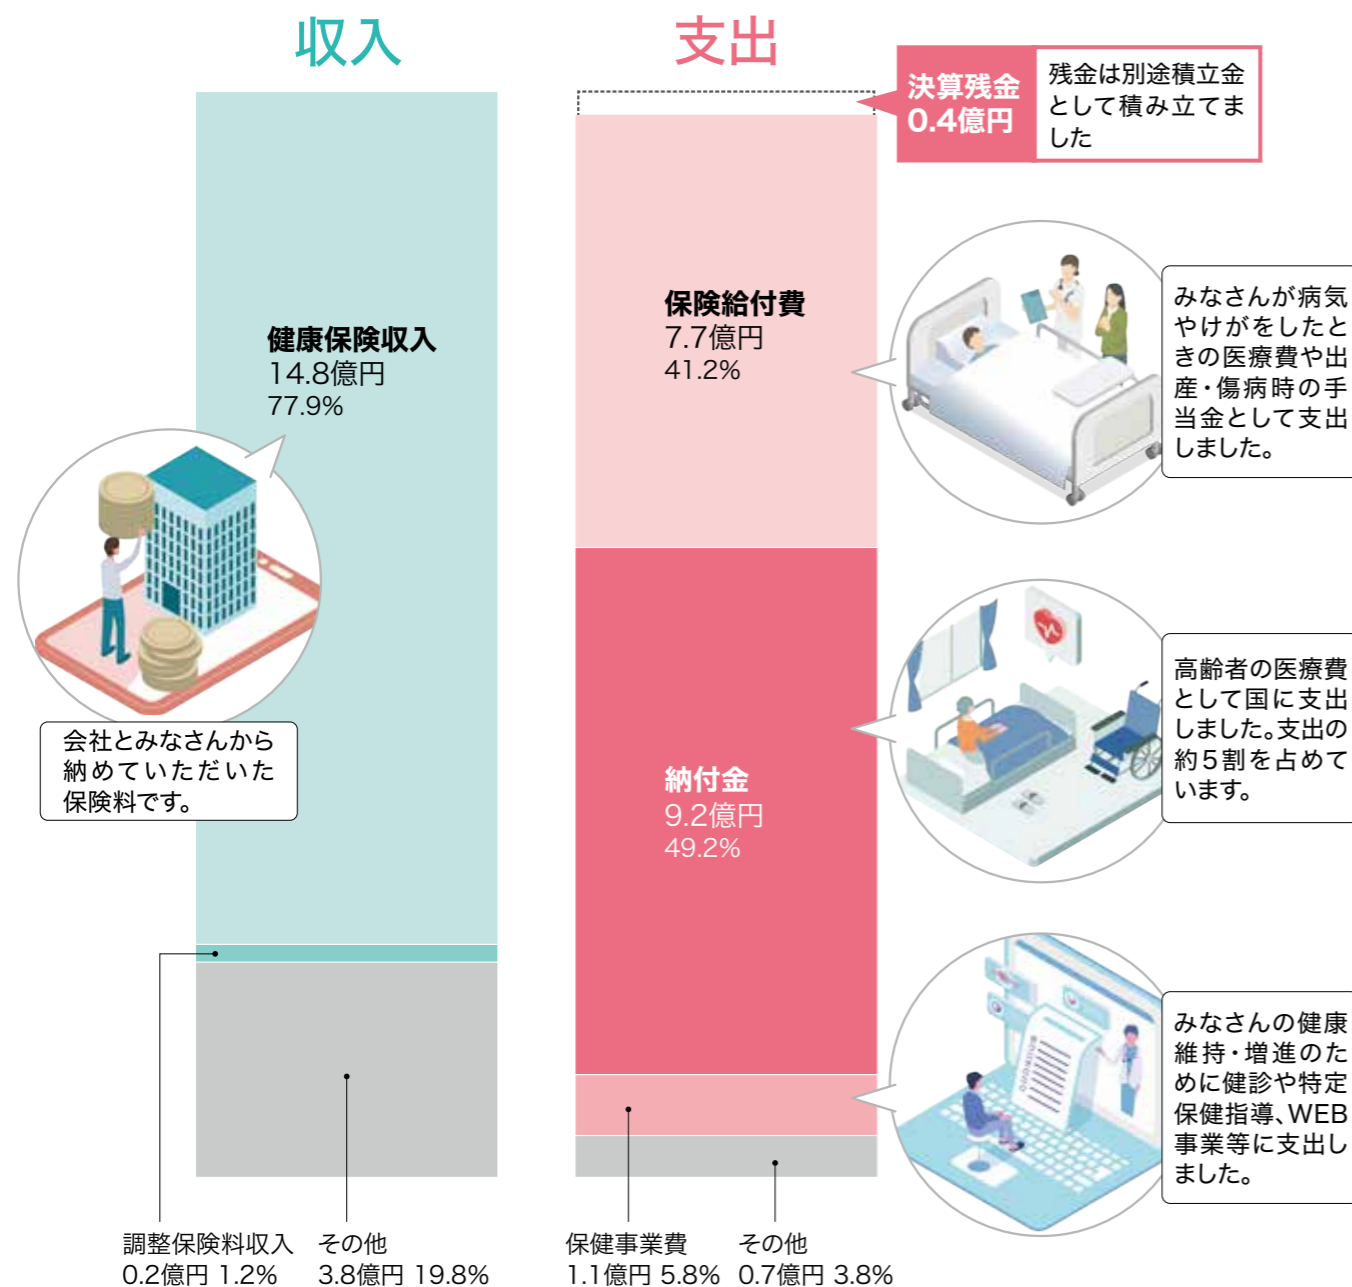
収入

支出

決算残金
0.4億円

残金は別途積立金として積み立てました

健康保険収入
14.8億円
77.9%

会社とみなさんから納めていただいた保険料です。

保険給付費
7.7億円
41.2%

みなさんが病気やけがをしたときの医療費や出産・傷病時の手当金として支出しました。

納付金
9.2億円
49.2%

高齢者の医療費として国に支出しました。支出の約5割を占めています。

みなさんの健康維持・増進のために健診や特定保健指導、WEB事業等に支出しました。

調整保険料収入
0.2億円 1.2%

その他
3.8億円 19.8%

保健事業費
1.1億円 5.8%

その他
0.7億円 3.8%